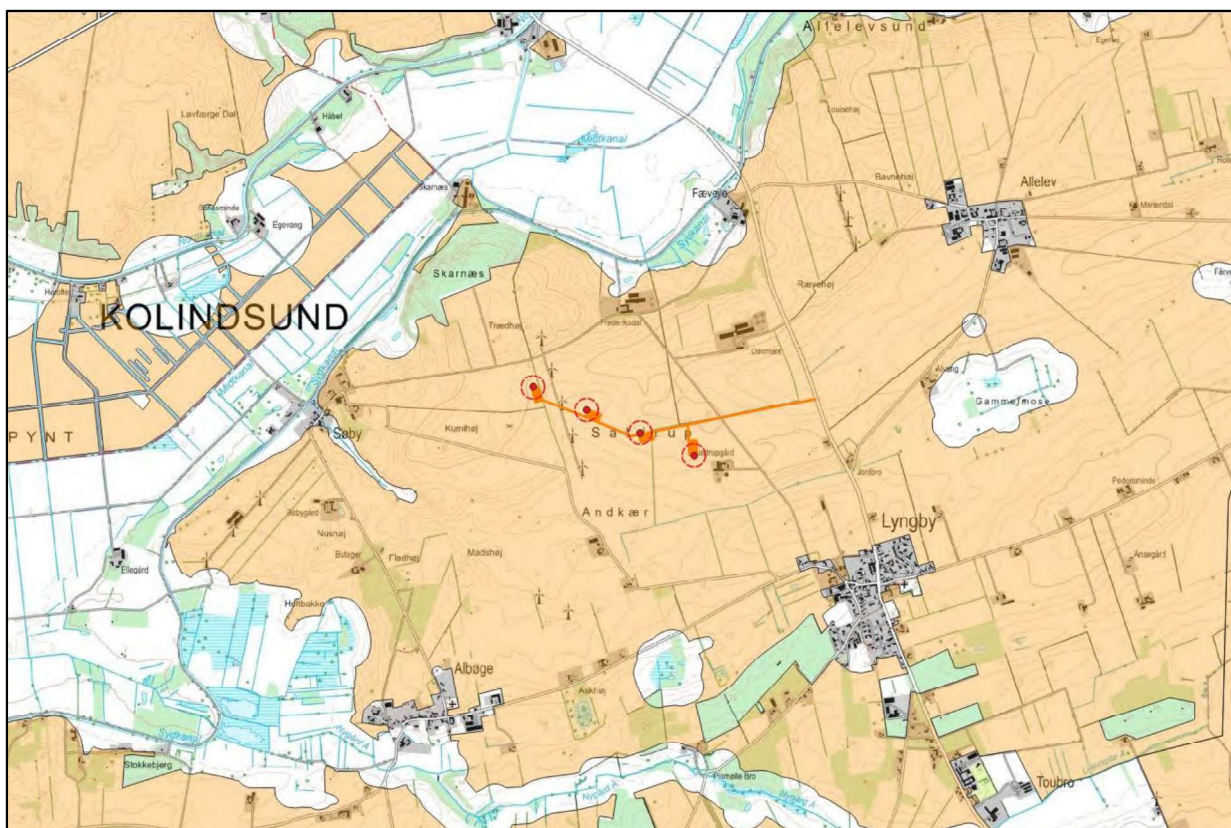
Allelevsund
Egelund
Løvfærge Dal
Håbet
Midtkanal
Louisehøj
Skarnæs
Fævejle
Ravnehøj
Allelev
Mariendal
Rolf
Egevang
Sydkanal
Skarnæs
Rævehøj
Færv
KOLINDSUND
Trædhøj
Frederiksdal
Dammark
Midtkanal
Sydkanal
Aaslag
Gammelmose
PYNT
Søby
Kumlhøj
Sa
rup
Andkær
Jordbro
Lyngby
Pedersminde
Søbygård
Nushøj
Butager
Fladhøj
Madshøj
Ellegård
Ansegård
Holtbakke
Albøge
Askhøj
Sydkanal
Nygård Å
Stokkebjerg
Pismølle Bro
Nygård Å
Toubro